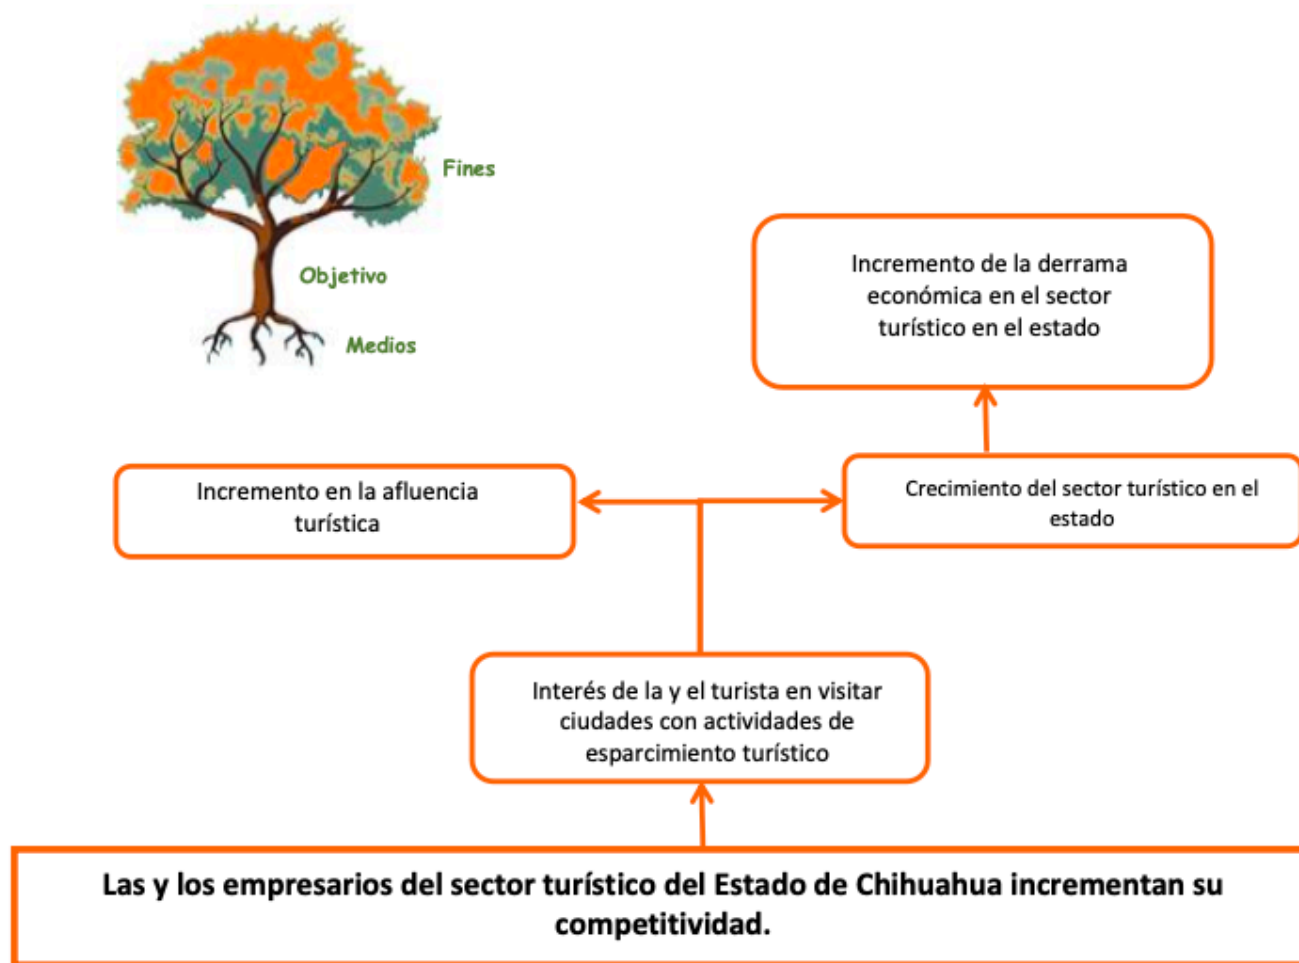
Fines

Objetivo

Medios

Incremento de la derrama económica en el sector turístico en el estado

Incremento en la afluencia turística

Crecimiento del sector turístico en el estado

Interés de la y el turista en visitar ciudades con actividades de esparcimiento turístico

Las y los empresarios del sector turístico del Estado de Chihuahua incrementan su competitividad.